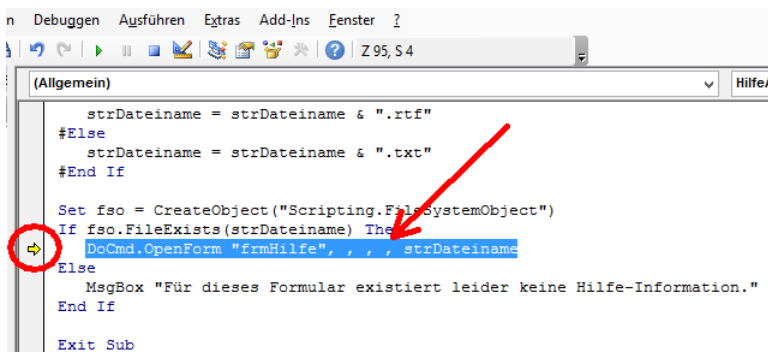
n Debuggen Ausführen Extras Add-Ins Fenster ?

Z 95, S 4

(Allgemein)

Hilfe

strDateiname = strDateiname & ".rtf"
#Else
strDateiname = strDateiname & ".txt"
#End If

Set fso = CreateObject("Scripting.FileSystemObject")
If fso.FileExists(strDateiname) Then
DoCmd.OpenForm "frmHilfe", , , , strDateiname
Else
MsgBox "Für dieses Formular existiert leider keine Hilfe-Information."
End If

Exit Sub